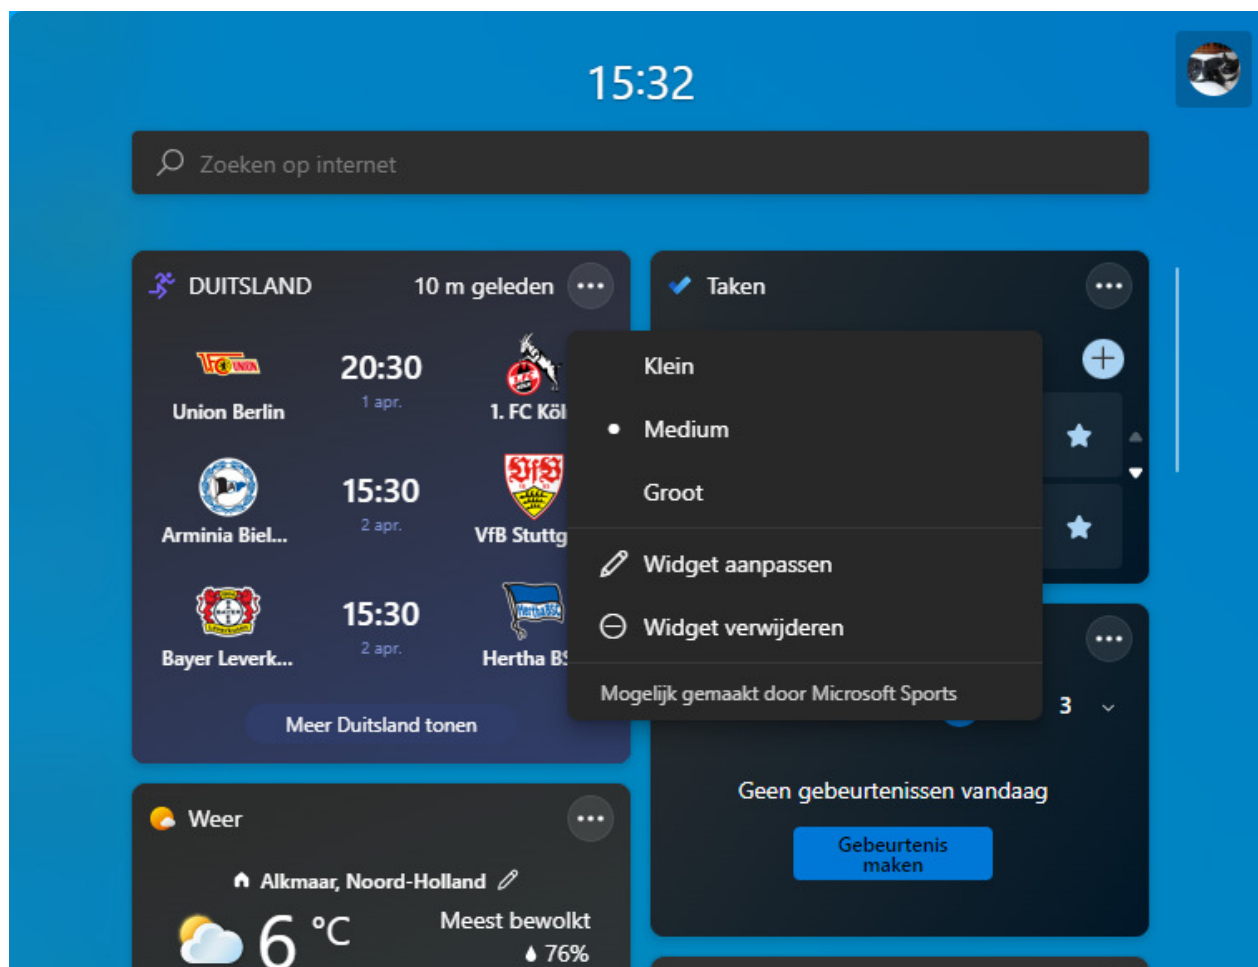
15:32

Zoeken op internet

DUITSLAND 10 m geleden

Union Berlin 20:30 1 apr. 1. FC Köl

Arminia Biel... 15:30 2 apr. VfB Stuttg

Bayer Leverk... 15:30 2 apr. Hertha BS

Meer Duitsland tonen

Taken

Klein

Medium

Groot

Widget aanpassen

Widget verwijderen

Mogelijk gemaakt door Microsoft Sports

3

Geen gebeurtenissen vandaag

Gebeurtenis maken

Weer

Alkmaar, Noord-Holland

6 °C

Meest bewolkt

76%